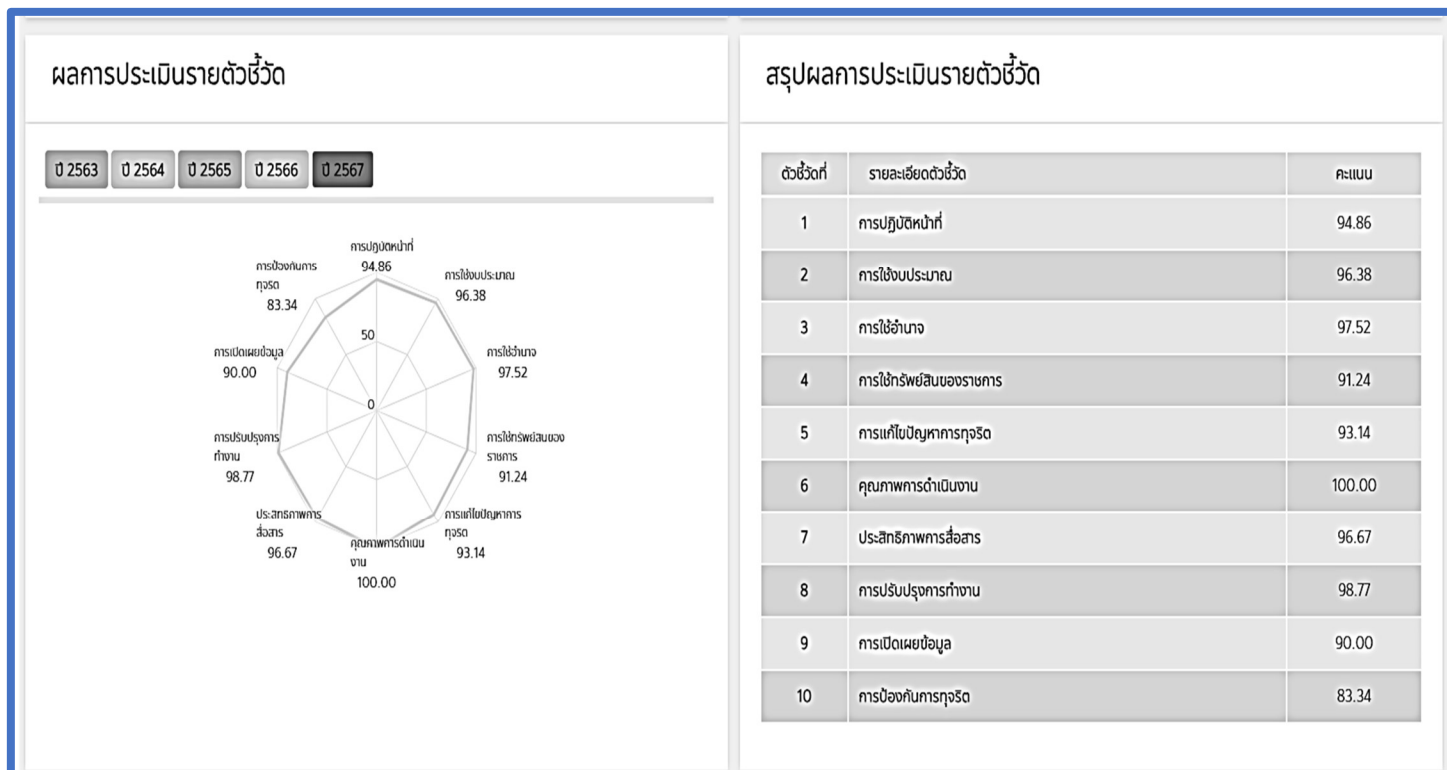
ผลการประเมินรายตัวชี้วัด

ปี 2563 ปี 2564 ปี 2565 ปี 2566 ปี 2567

การปฏิบัติหน้าที่
94.86

การใช้งบประมาณ
96.38

การใช้อำนาจ
97.52

การใช้ทรัพย์สินของราชการ
91.24

การแก้ไขปัญหาการทุจริต
93.14

คุณภาพการดำเนินงาน
100.00

ประสิทธิภาพการสื่อสาร
96.67

การปรับปรุงการทำงาน
98.77

การเปิดเผยข้อมูล
90.00

การป้องกันการทุจริต
83.34

50
0

สรุปผลการประเมินรายตัวชี้วัด

| ตัวชี้วัดที่ | รายละเอียดตัวชี้วัด | คะแนน |
|---|---|---|
| 1 | การปฏิบัติหน้าที่ | 94.86 |
| 2 | การใช้งบประมาณ | 96.38 |
| 3 | การใช้อำนาจ | 97.52 |
| 4 | การใช้ทรัพย์สินของราชการ | 91.24 |
| 5 | การแก้ไขปัญหาการทุจริต | 93.14 |
| 6 | คุณภาพการดำเนินงาน | 100.00 |
| 7 | ประสิทธิภาพการสื่อสาร | 96.67 |
| 8 | การปรับปรุงการทำงาน | 98.77 |
| 9 | การเปิดเผยข้อมูล | 90.00 |
| 10 | การป้องกันการทุจริต | 83.34 |